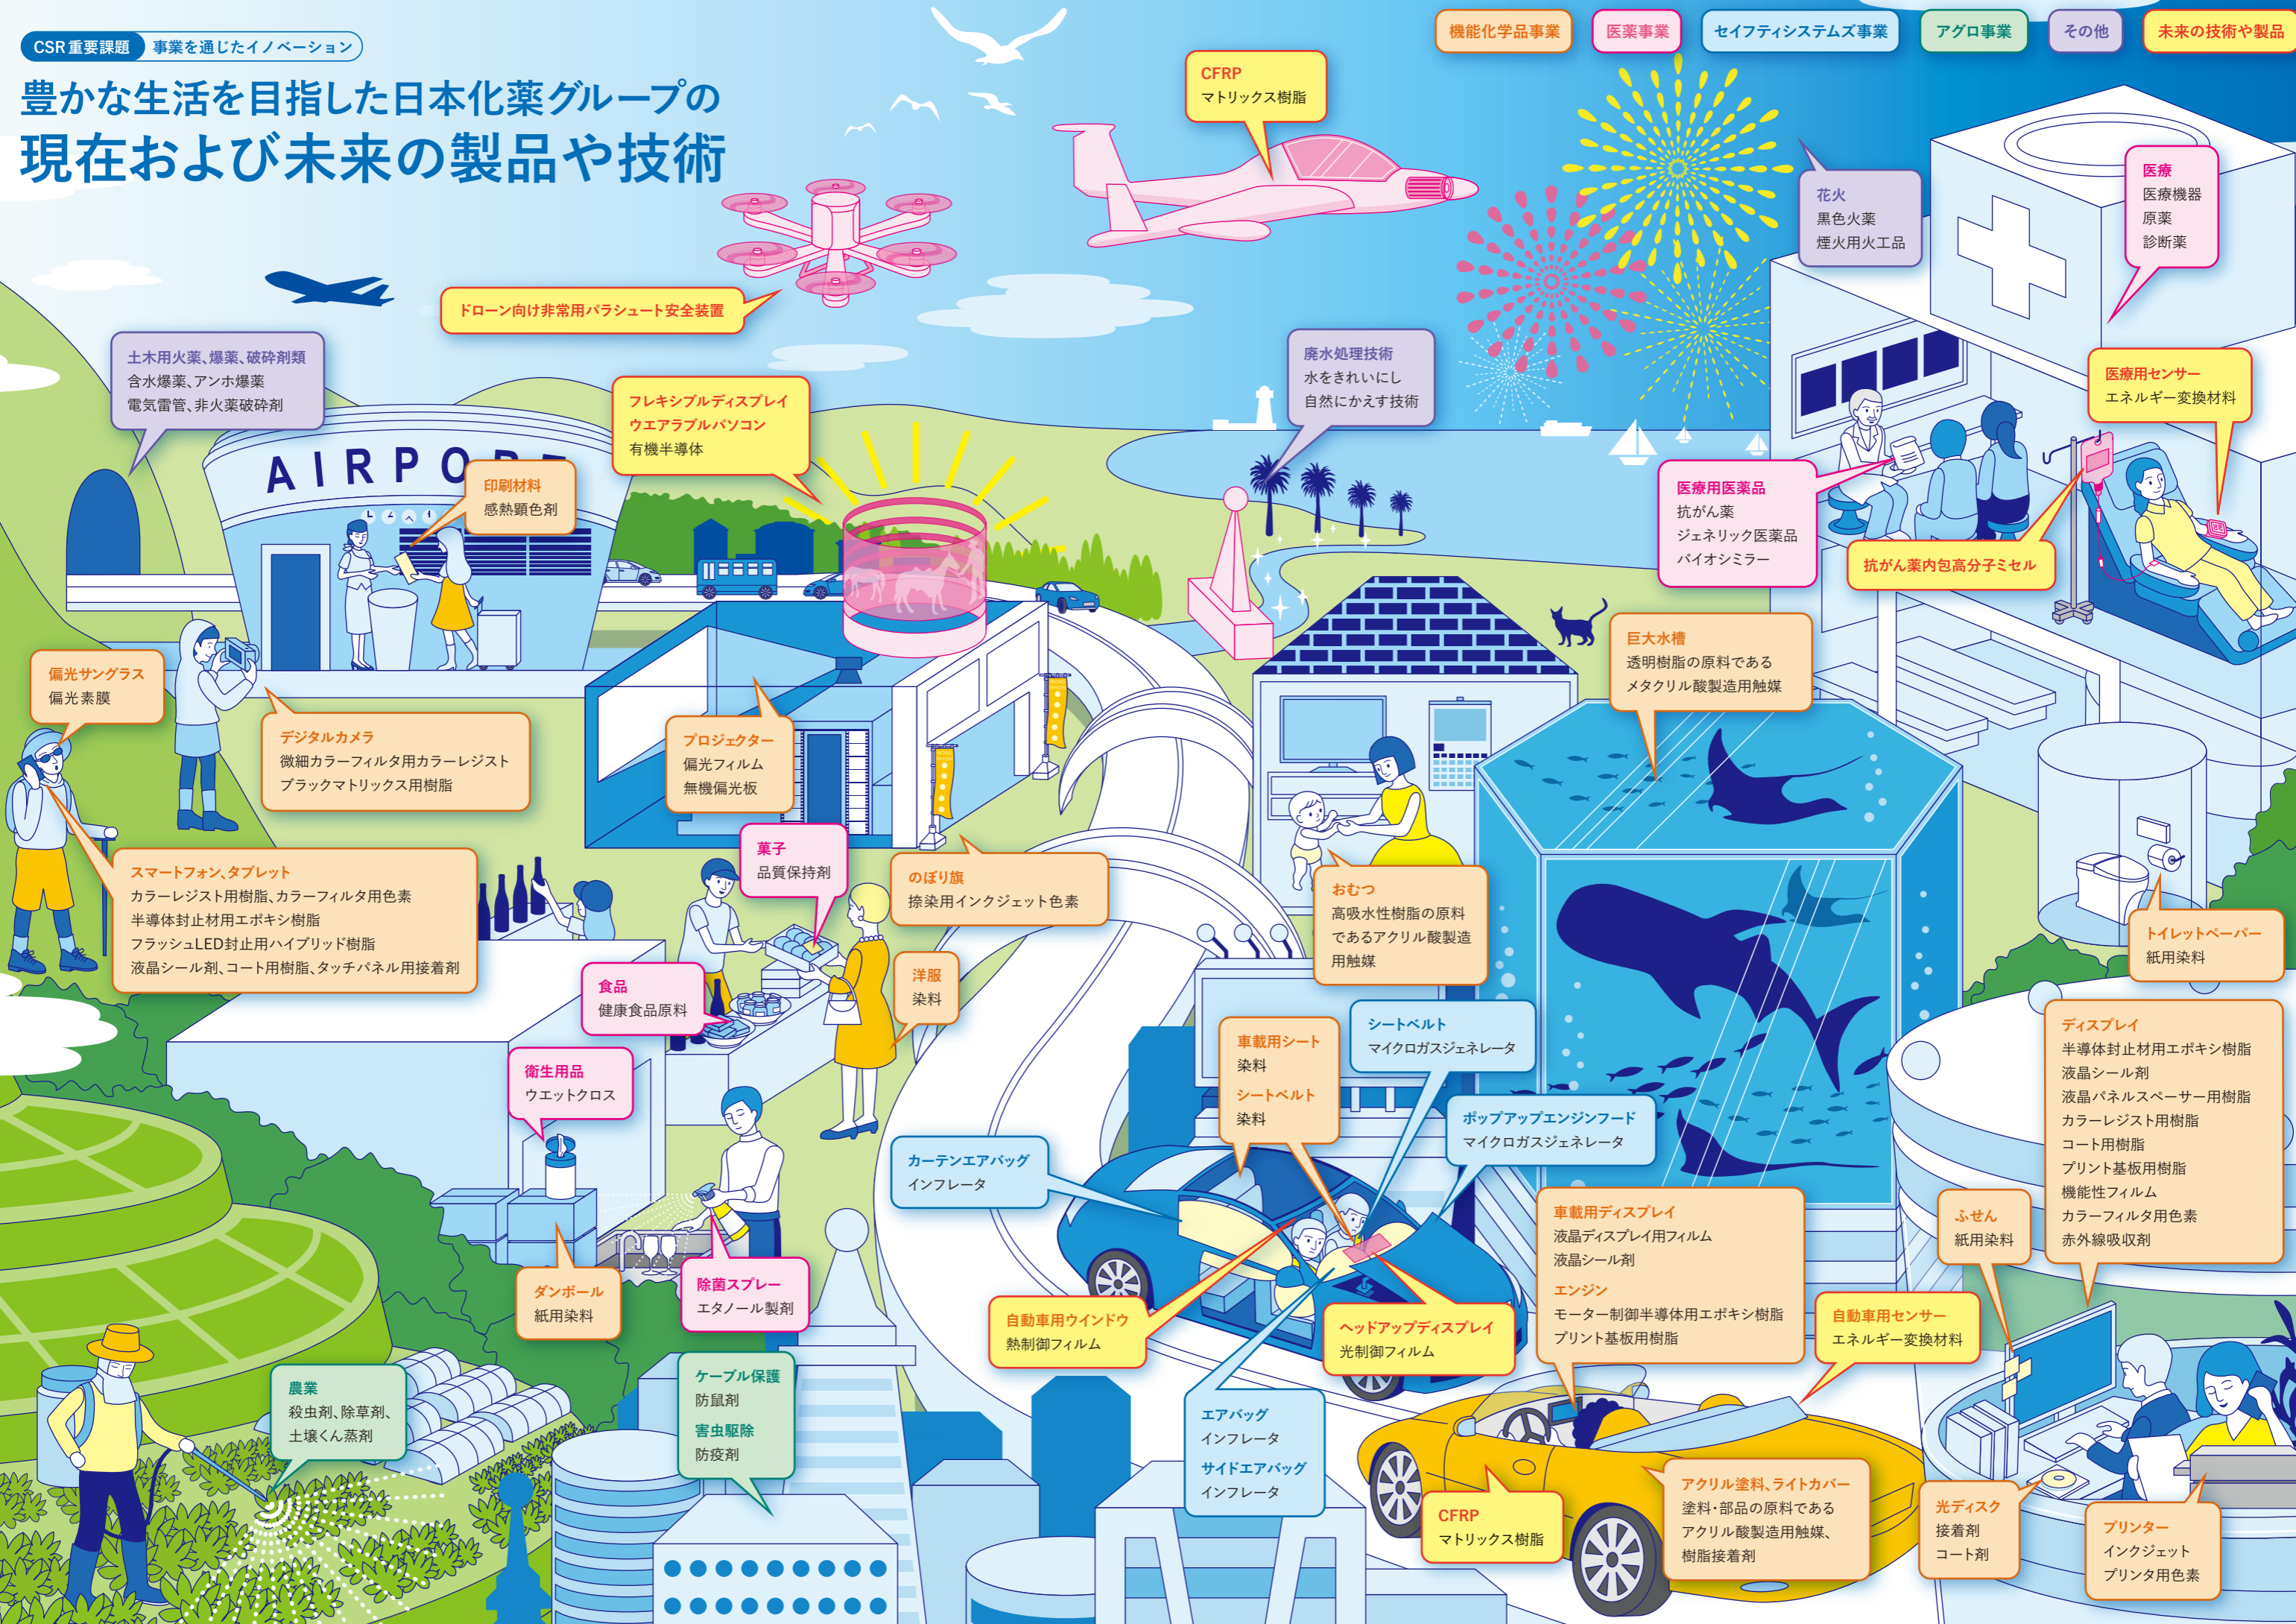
CSR重要課題　事業を通じたイノベーション

豊かな生活を目指した日本化薬グループの
現在および未来の製品や技術

機能化学品事業　医薬事業　セイフティシステムズ事業　アグロ事業　その他　未来の技術や製品

CFRP
マトリックス樹脂

ドローン向け非常用パラシュート安全装置

花火
黒色火薬
煙火用火工品

医療
医療機器
原薬
診断薬

土木用火薬、爆薬、破砕剤類
含水爆薬、アンホ爆薬
電気雷管、非火薬破砕剤

AIRPORT

廃水処理技術
水をきれいにし
自然にかえす技術

フレキシブルディスプレイ
ウエアラブルパソコン
有機半導体

医療用センサー
エネルギー変換材料

印刷材料
感熱顕色剤

医療用医薬品
抗がん薬
ジェネリック医薬品
バイオシミラー

抗がん薬内包高分子ミセル

巨大水槽
透明樹脂の原料である
メタクリル酸製造用触媒

偏光サングラス
偏光素膜

デジタルカメラ
微細カラーフィルタ用カラーレジスト
ブラックマトリックス用樹脂

プロジェクター
偏光フィルム
無機偏光板

菓子
品質保持剤

のぼり旗
捺染用インクジェット色素

おむつ
高吸水性樹脂の原料
であるアクリル酸製造
用触媒

トイレットペーパー
紙用染料

スマートフォン、タブレット
カラーレジスト用樹脂、カラーフィルタ用色素
半導体封止材用エポキシ樹脂
フラッシュLED封止用ハイブリッド樹脂
液晶シール剤、コート用樹脂、タッチパネル用接着剤

食品
健康食品原料

洋服
染料

衛生用品
ウエットクロス

シートベルト
マイクロガスジェネレータ

車載用シート
染料
シートベルト
染料

ディスプレイ
半導体封止材用エポキシ樹脂
液晶シール剤
液晶パネルスペーサー用樹脂
カラーレジスト用樹脂
コート用樹脂
プリント基板用樹脂
機能性フィルム
カラーフィルタ用色素
赤外線吸収剤

ポップアップエンジンフード
マイクロガスジェネレータ

カーテンエアバッグ
インフレータ

車載用ディスプレイ
液晶ディスプレイ用フィルム
液晶シール剤
エンジン
モーター制御半導体用エポキシ樹脂
プリント基板用樹脂

ふせん
紙用染料

ダンボール
紙用染料

除菌スプレー
エタノール製剤

自動車用ウインドウ
熱制御フィルム

ヘッドアップディスプレイ
光制御フィルム

自動車用センサー
エネルギー変換材料

農業
殺虫剤、除草剤、
土壌くん蒸剤

ケーブル保護
防鼠剤
害虫駆除
防疫剤

エアバッグ
インフレータ
サイドエアバッグ
インフレータ

CFRP
マトリックス樹脂

アクリル塗料、ライトカバー
塗料・部品の原料である
アクリル酸製造用触媒、
樹脂接着剤

光ディスク
接着剤
コート剤

プリンター
インクジェット
プリンタ用色素